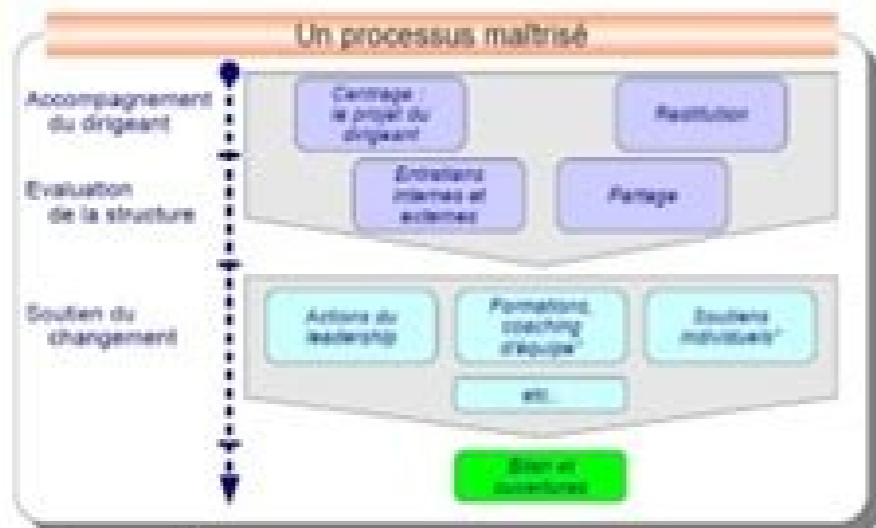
Un processus maîtrisé

Accompagnement du dirigeant

Evaluation de la structure

Soutien du changement

Centrage : le projet du dirigeant

Restitution

Entretiens internes et externes

Partage

Actions du leadership

Formations, coaching d'équipe

Soutiens individuels

etc.

Bilan et ouvertures